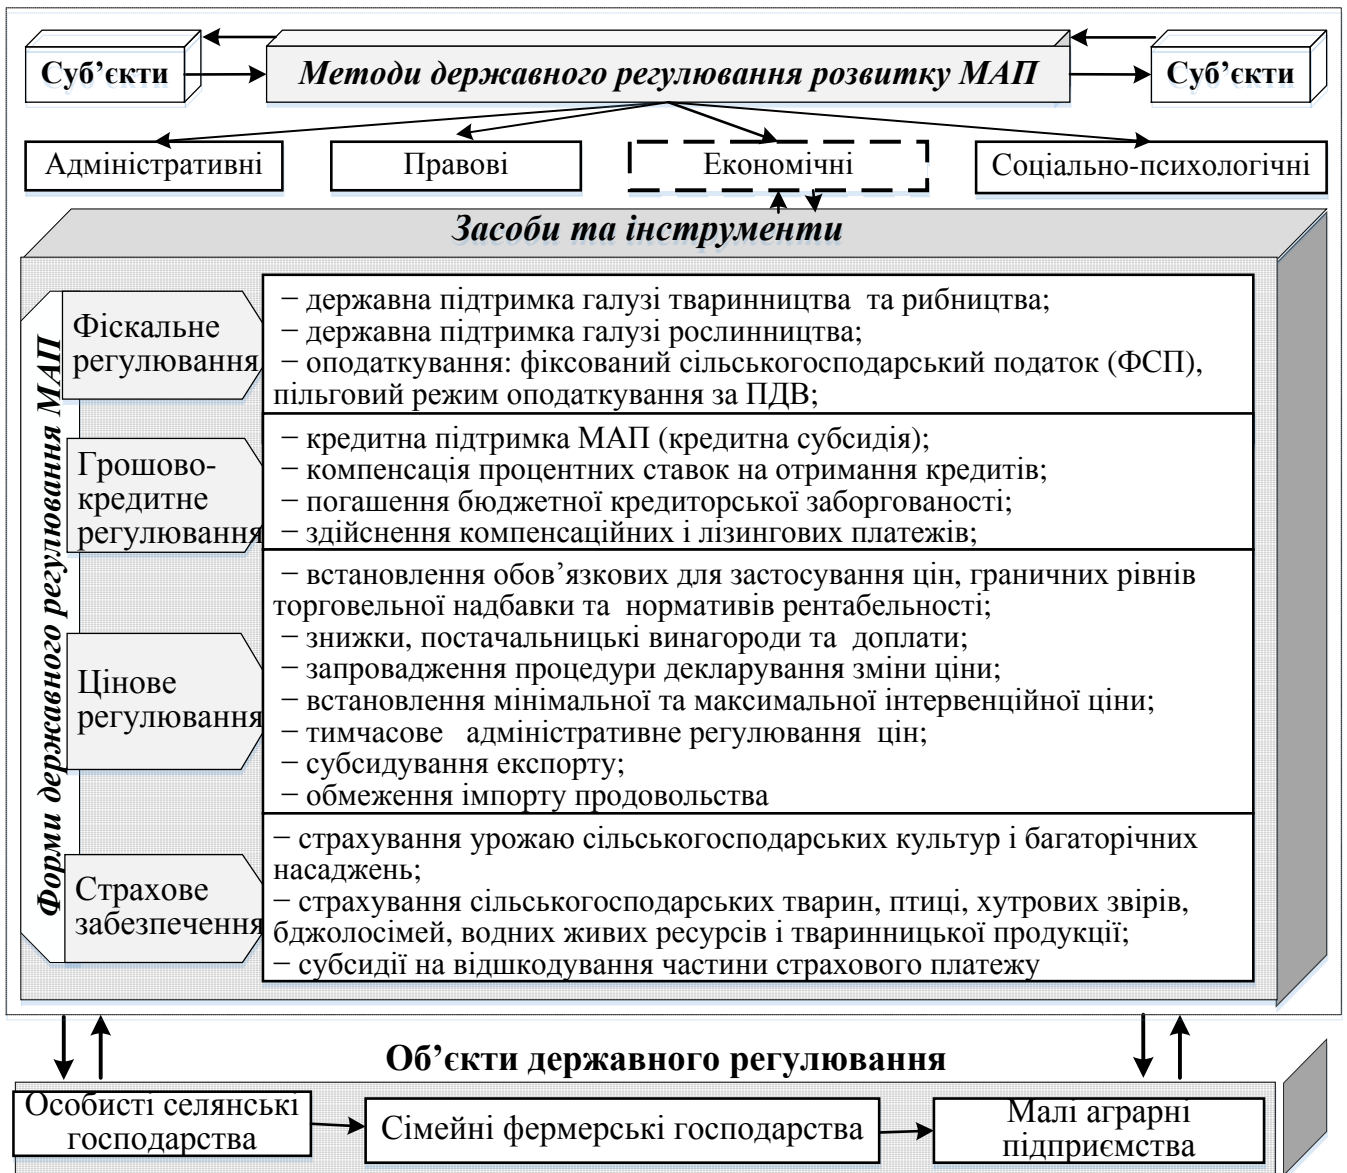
Суб'єкти

Методи державного регулювання розвитку МАП

Суб'єкти

Адміністративні

Правові

Економічні

Соціально-психологічні

Засоби та інструменти

Форми державного регулювання МАП

| | |
|---|---|
| Фіскальне регулювання | − державна підтримка галузі тваринництва та рибництва; − державна підтримка галузі рослинництва; − оподаткування: фіксований сільськогосподарський податок (ФСП), пільговий режим оподаткування за ПДВ; |
| Грошово-кредитне регулювання | − кредитна підтримка МАП (кредитна субсидія); − компенсація процентних ставок на отримання кредитів; − погашення бюджетної кредиторської заборгованості; − здійснення компенсаційних і лізингових платежів; |
| Цінове регулювання | − встановлення обов'язкових для застосування цін, граничних рівнів торговельної надбавки та нормативів рентабельності; − знижки, постачальницькі винагороди та доплати; − запровадження процедури декларування зміни ціни; − встановлення мінімальної та максимальної інтервенційної ціни; − тимчасове адміністративне регулювання цін; − субсидування експорту; − обмеження імпорту продовольства |
| Страхове забезпечення | − страхування урожаю сільськогосподарських культур і багаторічних насаджень; − страхування сільськогосподарських тварин, птиці, хутрових звірів, бджолосімей, водних живих ресурсів і тваринницької продукції; − субсидії на відшкодування частини страхового платежу |

Об'єкти державного регулювання

Особисті селянські господарства

Сімейні фермерські господарства

Малі аграрні підприємства